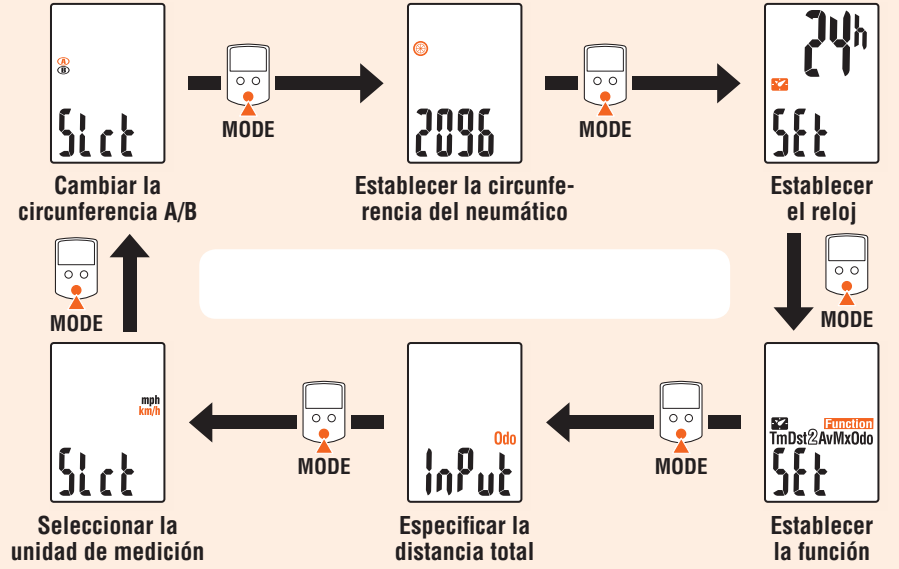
A
B
SLct
MODE
2096
MODE
24h
SEt
Cambiar la circunferencia A/B

Establecer la circunferencia del neumático

Establecer el reloj

MODE
MODE
MODE

mph
km/h
SLct
MODE
Odo
InPut
MODE
Function
TmDst2AvMxOdo
SEt

Seleccionar la unidad de medición

Especificar la distancia total

Establecer la función